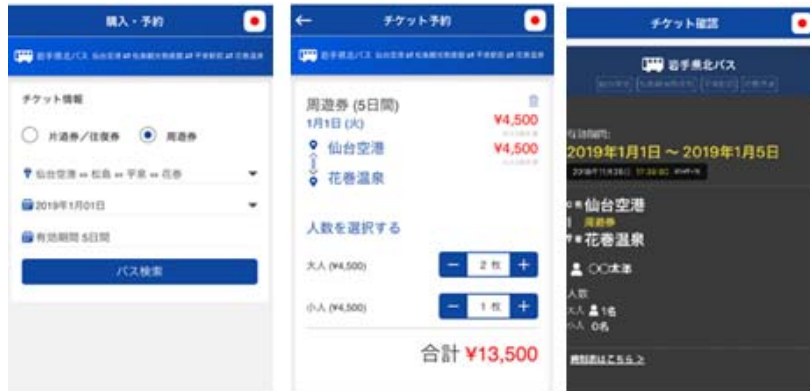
購入・予約

岩手県北バス 仙台空港 ⇔ 松島観光 ⇔ 平泉 ⇔ 花巻温泉

チケット情報

片道券／往復券

周遊券

仙台空港 ⇔ 松島 ⇔ 平泉 ⇔ 花巻

2019年1月01日

有効期間 5日間

バス検索

チケット予約

岩手県北バス 仙台空港 ⇔ 松島観光 ⇔ 平泉 ⇔ 花巻温泉

周遊券 (5日間)

1月1日 (火)

¥4,500

仙台空港

¥4,500

花巻温泉

人数を選択する

大人 (¥4,500)

2 枚

小人 (¥4,500)

1 枚

合計 ¥13,500

チケット確認

岩手県北バス

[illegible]

有効期間:

2019年1月1日 ～ 2019年1月5日

2018年11月26日 17:39:50

仙台空港

周遊券

花巻温泉

○○太郎

人数

大人 1名

小人 0名

精算はこちら >